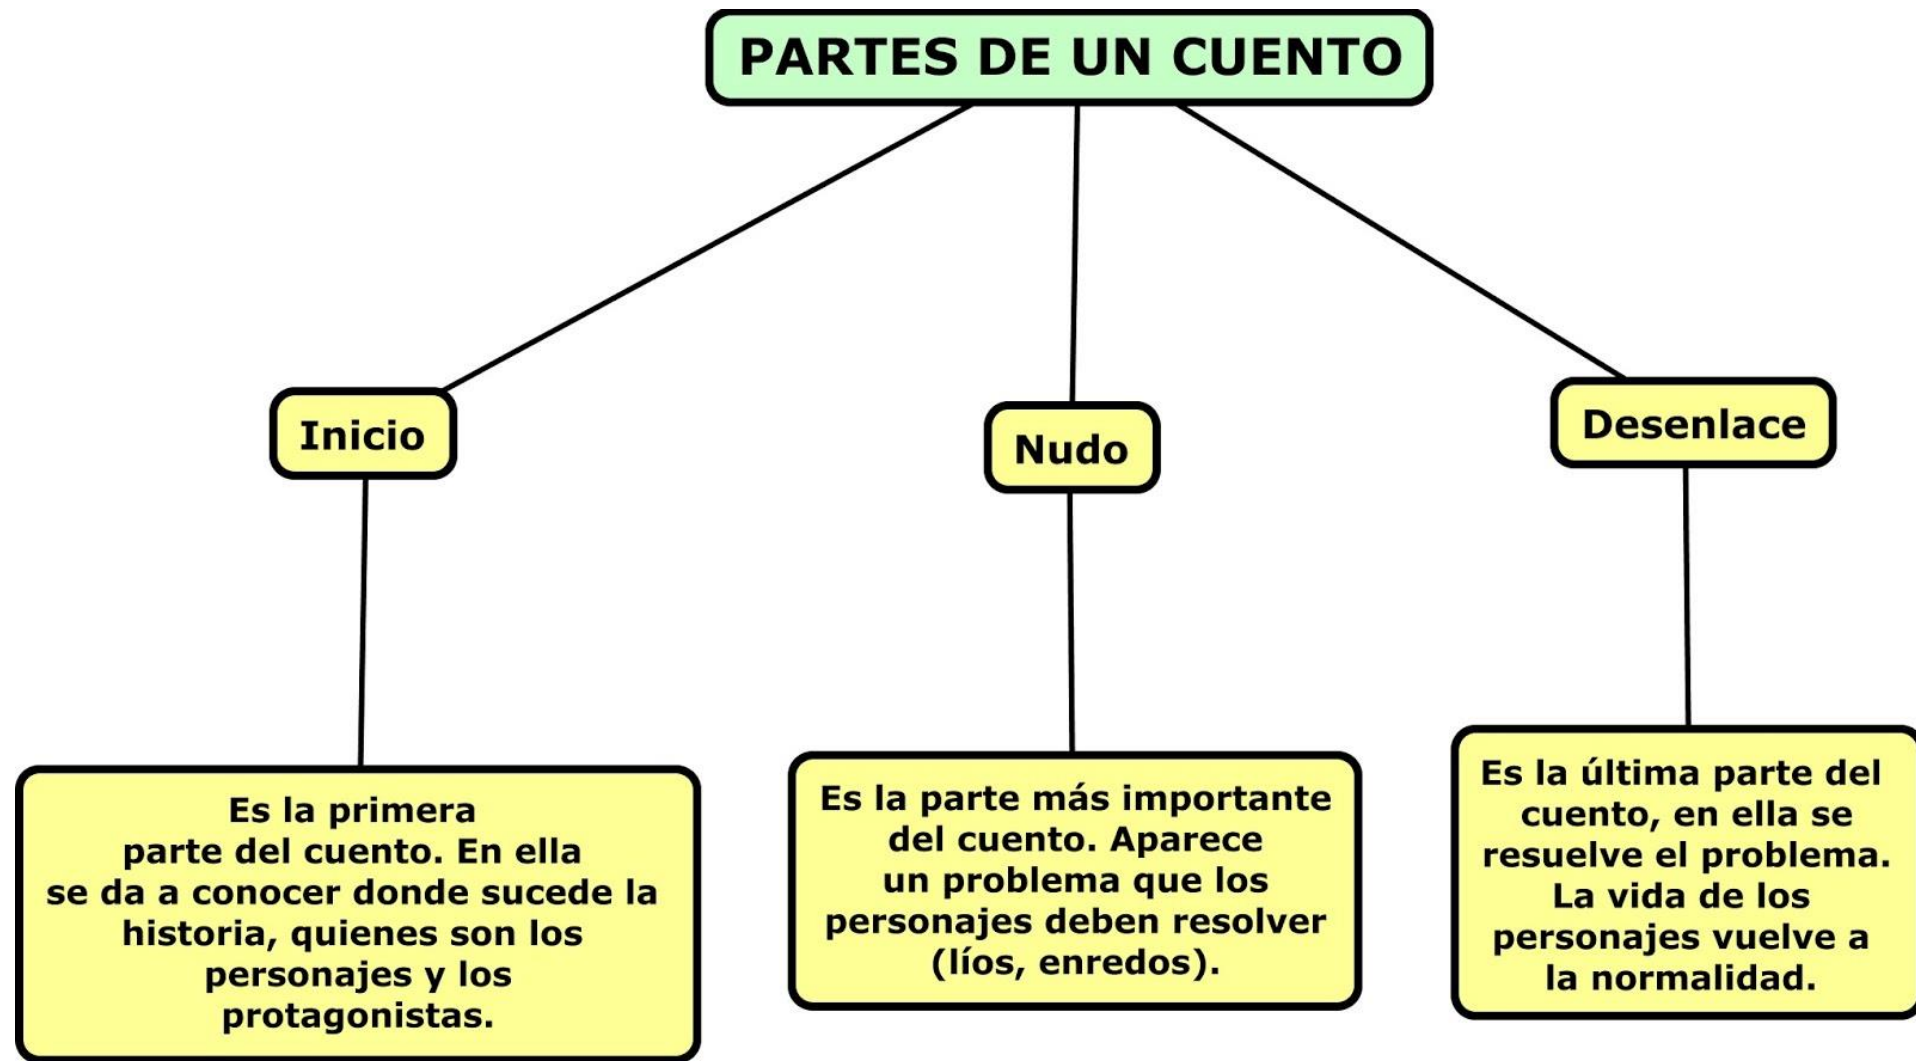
PARTES DE UN CUENTO

Inicio

Nudo

Desenlace

Es la primera parte del cuento. En ella se da a conocer donde sucede la historia, quienes son los personajes y los protagonistas.

Es la parte más importante del cuento. Aparece un problema que los personajes deben resolver (líos, enredos).

Es la última parte del cuento, en ella se resuelve el problema. La vida de los personajes vuelve a la normalidad.